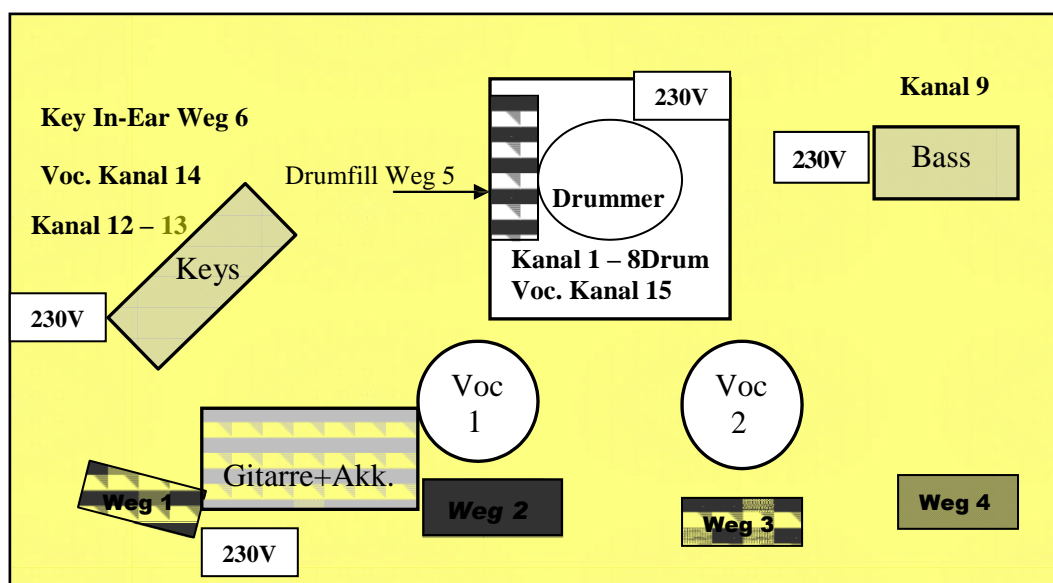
Key In-Ear Weg 6

Voc. Kanal 14

Kanal 12 – 13

Keys

230V

Drumfill Weg 5

230V

Drummer

Kanal 1 – 8Drum
Voc. Kanal 15

Kanal 9

230V

Bass

Voc
1

Voc
2

Gitarre+Akk.

Weg 1

Weg 2

Weg 3

Weg 4

230V